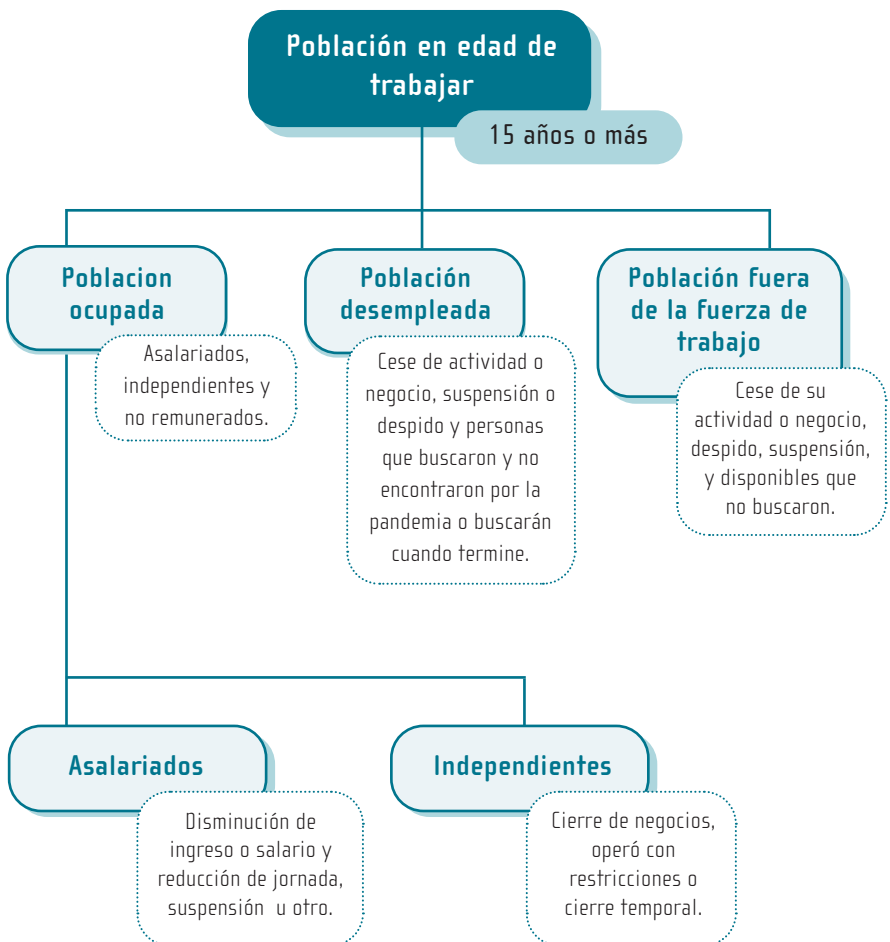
Población en edad de trabajar

15 años o más

Poblacion ocupada

Asalariados, independientes y no remunerados.

Población desempleada

Cese de actividad o negocio, suspensión o despido y personas que buscaron y no encontraron por la pandemia o buscarán cuando termine.

Población fuera de la fuerza de trabajo

Cese de su actividad o negocio, despido, suspensión, y disponibles que no buscaron.

Asalariados

Disminución de ingreso o salario y reducción de jornada, suspensión u otro.

Independientes

Cierre de negocios, operó con restricciones o cierre temporal.